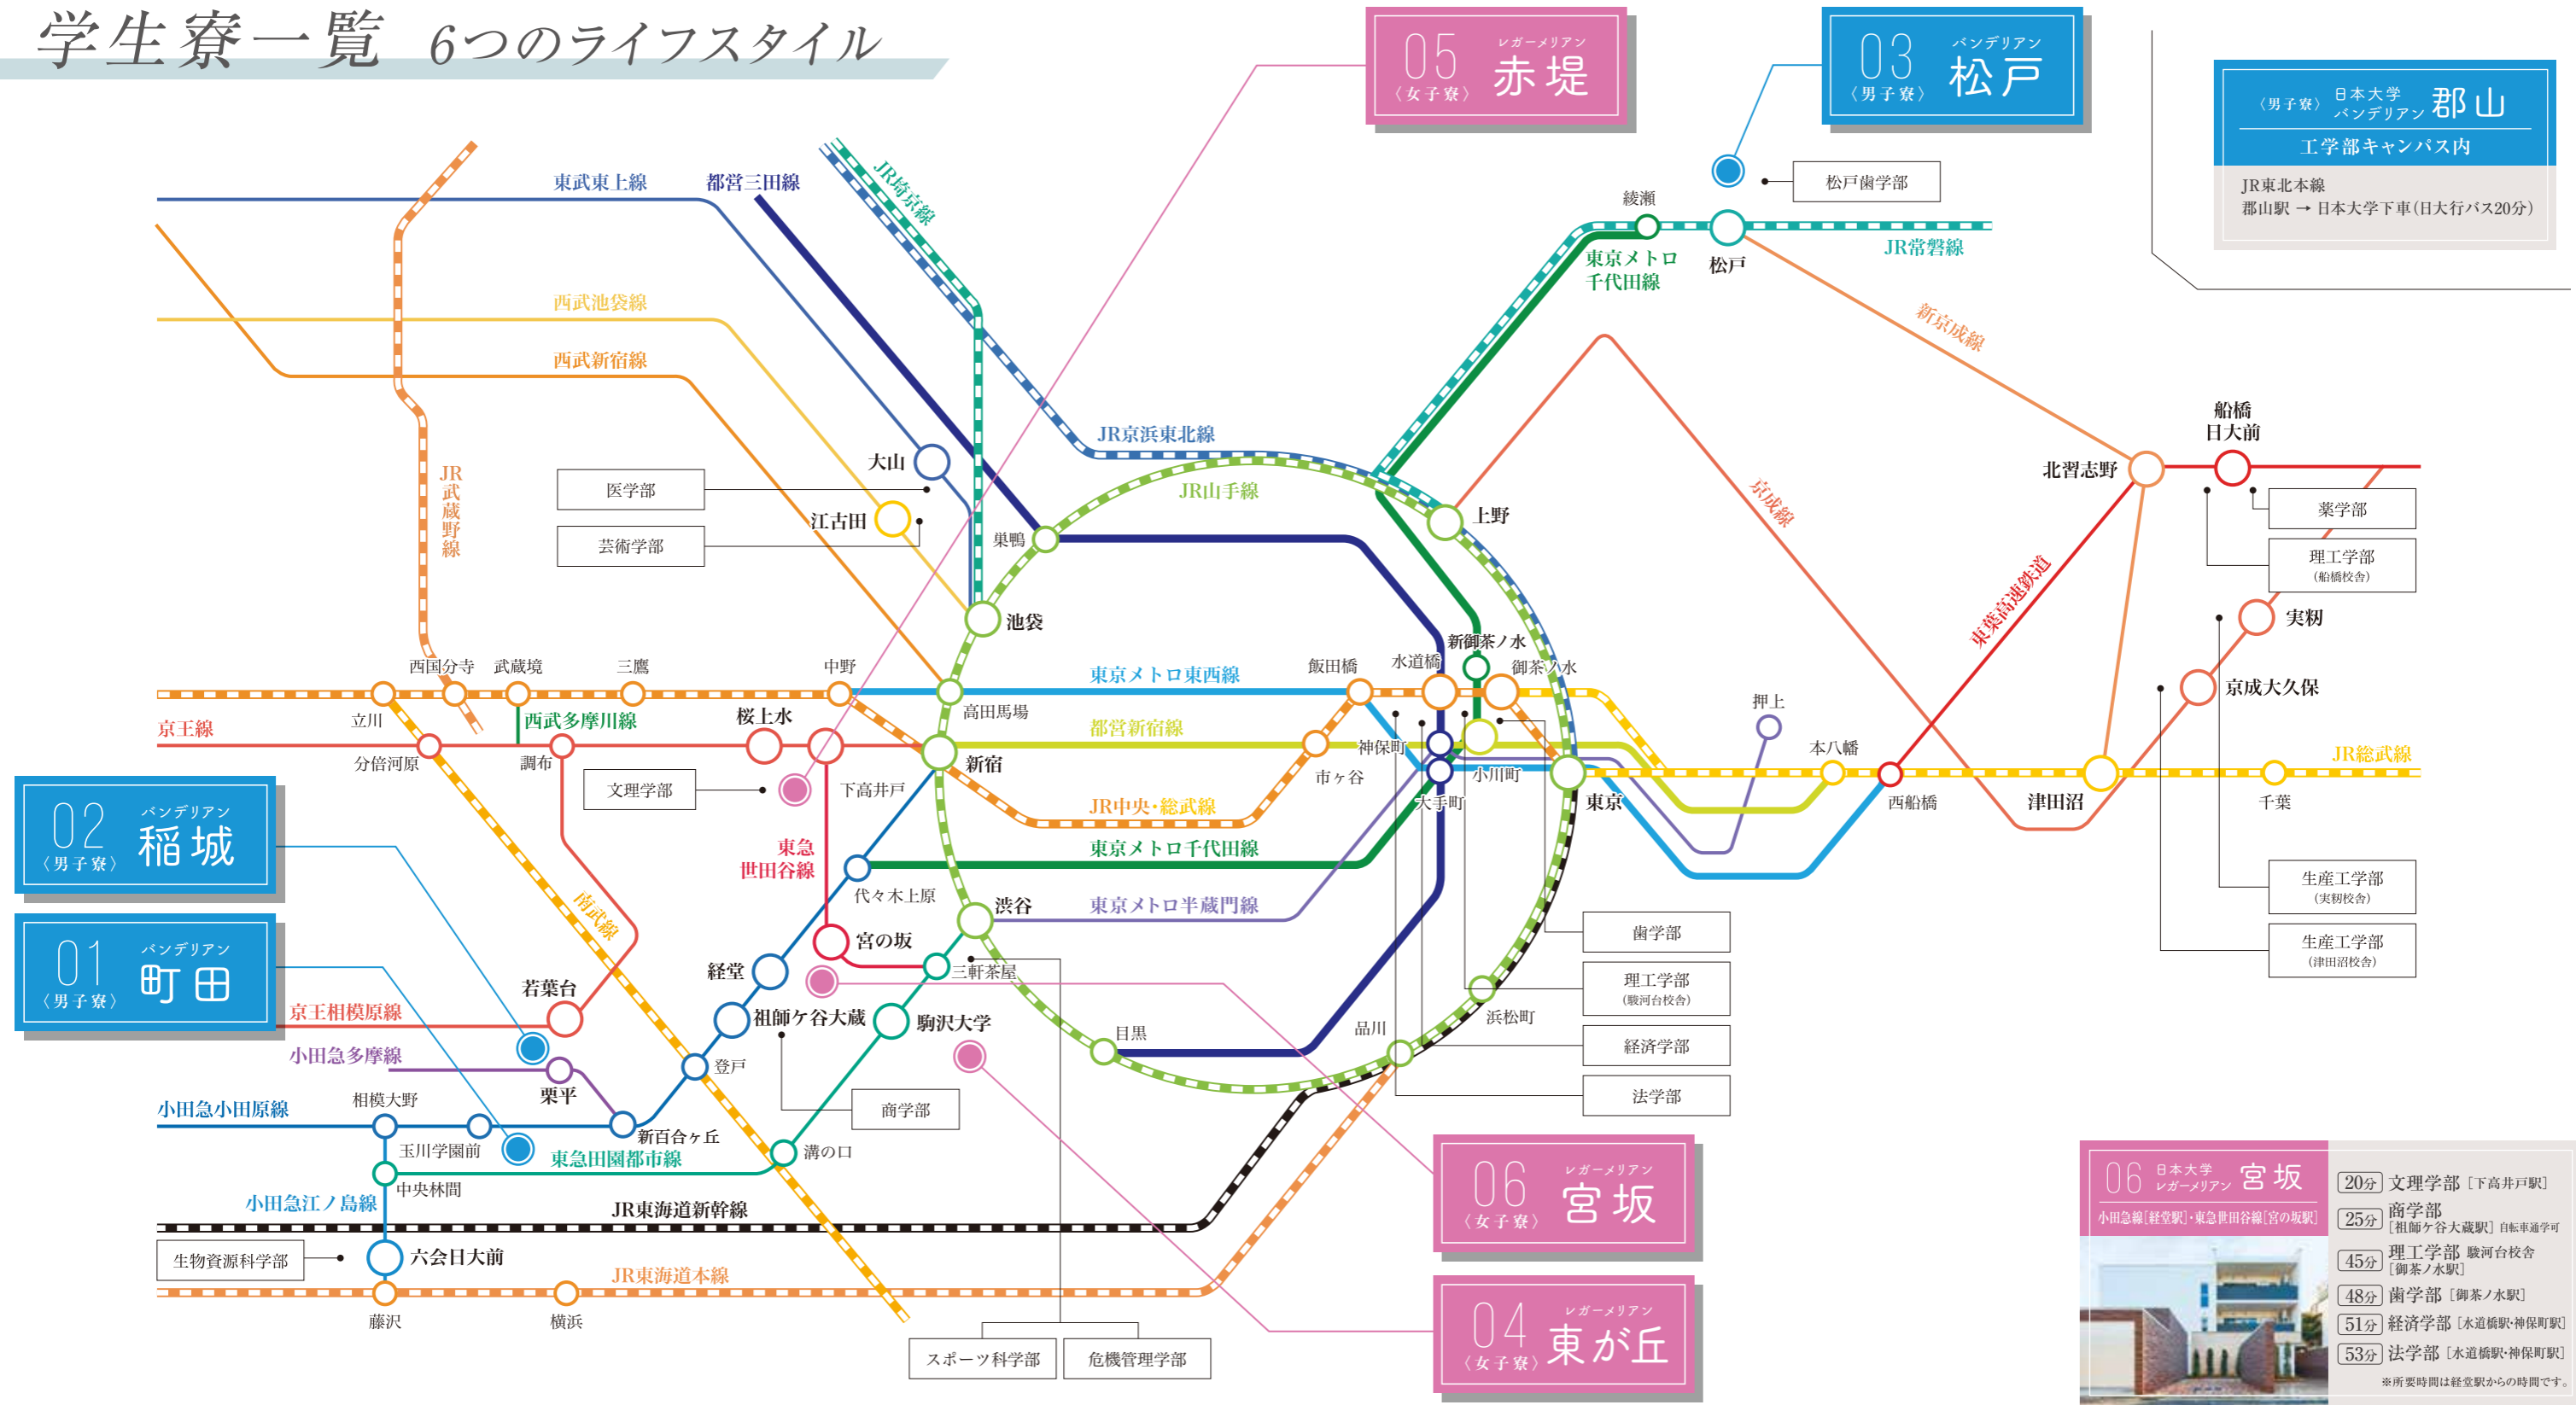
学生寮一覧 6つのライフスタイル

05 レガーメリアン 赤堤 〈女子寮〉

03 パンデリアン 松戸 〈男子寮〉

〈男子寮〉 日本大学 パンデリアン 郡山
工学部キャンパス内
JR東北本線
郡山駅 → 日本大学下車(日大行バス20分)

松戸歯学部
綾瀬
松戸
JR常磐線
東京メトロ千代田線
新京成線
東武東上線
都営三田線
JR埼京線
西武池袋線
西武新宿線
JR武蔵野線
JR京浜東北線
JR山手線
大山
江古田
医学部
芸術学部
巣鴨
上野
池袋
京成線
船橋日大前
北習志野
薬学部
理工学部 (船橋校舎)
実籾
京成大久保
東葉高速鉄道
西国分寺
武蔵境
三鷹
中野
飯田橋
水道橋
新御茶ノ水
御茶ノ水
東京メトロ東西線
高田馬場
京王線
立川
西武多摩川線
桜上水
都営新宿線
神保町
小川町
押上
本八幡
JR総武線
分倍河原
調布
新宿
市ヶ谷
大手町
東京
西船橋
津田沼
千葉
文理学部
下高井戸
JR中央・総武線
東急世田谷線
東京メトロ千代田線
代々木上原
東京メトロ半蔵門線
渋谷
南武線
宮の坂
三軒茶屋
歯学部
理工学部 (駿河台校舎)
経済学部
法学部
生産工学部 (実籾校舎)
生産工学部 (津田沼校舎)

02 パンデリアン 稲城 〈男子寮〉

01 パンデリアン 町田 〈男子寮〉

若葉台
経堂
京王相模原線
祖師ケ谷大蔵
駒沢大学
目黒
品川
浜松町
小田急多摩線
栗平
登戸
小田急小田原線
相模大野
商学部
玉川学園前
新百合ヶ丘
東急田園都市線
溝の口
中央林間
小田急江ノ島線
JR東海道新幹線
生物資源科学部
六会日大前
JR東海道本線
藤沢
横浜
スポーツ科学部
危機管理学部

06 レガーメリアン 宮坂 〈女子寮〉

04 レガーメリアン 東が丘 〈女子寮〉

06 日本大学 レガーメリアン 宮坂
小田急線[経堂駅]・東急世田谷線[宮の坂駅]
20分 文理学部 [下高井戸駅]
25分 商学部 [祖師ケ谷大蔵駅] 自転車通学可
45分 理工学部 駿河台校舎 [御茶ノ水駅]
48分 歯学部 [御茶ノ水駅]
51分 経済学部 [水道橋駅・神保町駅]
53分 法学部 [水道橋駅・神保町駅]
※所要時間は経堂駅からの時間です。